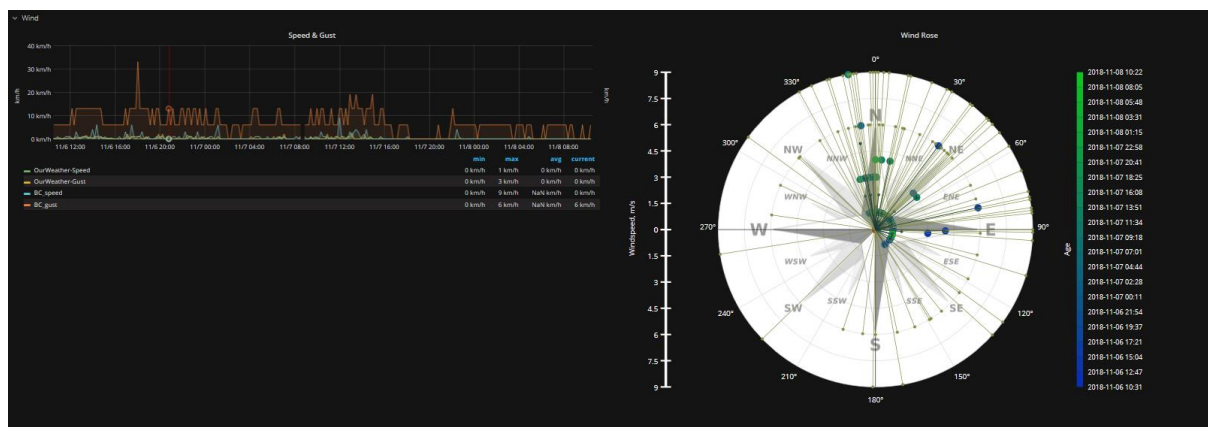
Wind

Speed & Gust

40 km/h
30 km/h
20 km/h
10 km/h
0 km/h
km/h
km/h
11/6 12:00 11/6 16:00 11/6 20:00 11/7 00:00 11/7 04:00 11/7 08:00 11/7 12:00 11/7 16:00 11/7 20:00 11/8 00:00 11/8 04:00 11/8 08:00

| | min | max | avg | current |
|---|---|---|---|---|
| OurWeather-Speed | 0 km/h | 1 km/h | 0 km/h | 0 km/h |
| OurWeather-Gust | 0 km/h | 3 km/h | 0 km/h | 0 km/h |
| BC_speed | 0 km/h | 9 km/h | NaN km/h | 0 km/h |
| BC_gust | 0 km/h | 6 km/h | NaN km/h | 6 km/h |

Wind Rose

0°
30°
60°
90°
120°
150°
180°
210°
240°
270°
300°
330°
N
NNE
NE
ENE
E
ESE
SE
SSE
S
SSW
SW
WSW
W
WNW
NW
NNW
9
7.5
6
4.5
3
1.5
0
1.5
3
4.5
6
7.5
9
Windspeed, m/s

Age
2018-11-08 10:22
2018-11-08 08:05
2018-11-08 05:48
2018-11-08 03:31
2018-11-08 01:15
2018-11-07 22:58
2018-11-07 20:41
2018-11-07 18:25
2018-11-07 16:08
2018-11-07 13:51
2018-11-07 11:34
2018-11-07 09:18
2018-11-07 07:01
2018-11-07 04:44
2018-11-07 02:28
2018-11-07 00:11
2018-11-06 21:54
2018-11-06 19:37
2018-11-06 17:21
2018-11-06 15:04
2018-11-06 12:47
2018-11-06 10:31